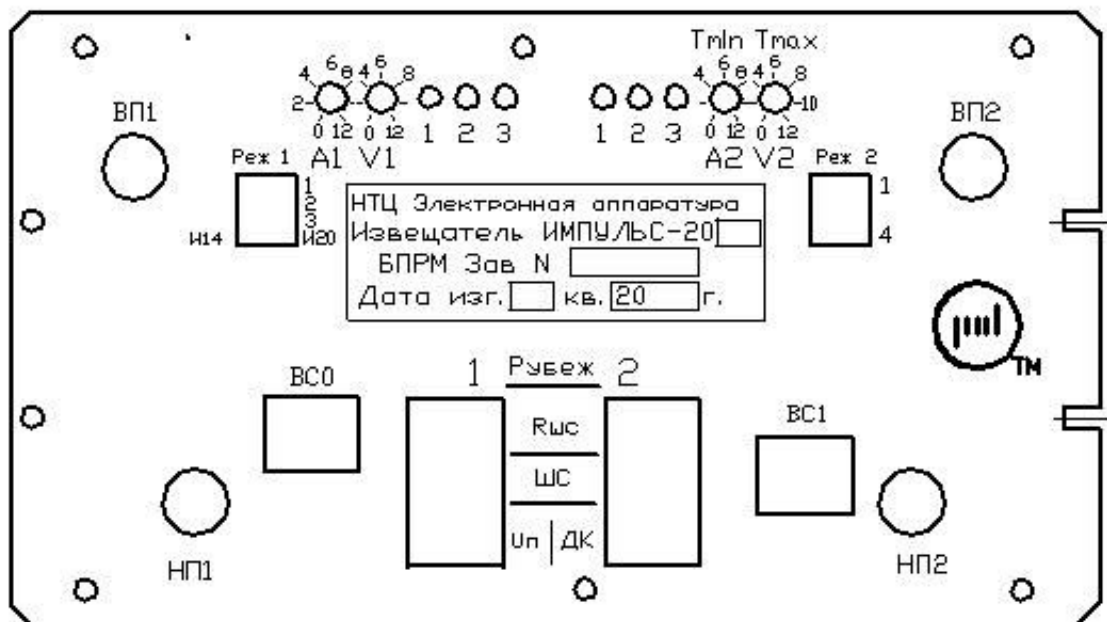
Tmin Tmax

ВП1

4 6 8 4 6 8
2
0 12 0 12 1 2 3
A1 V1

1 2 3
4 6 8 4 6 8
10
0 12 0 12
A2 V2

ВП2

Реж 1
1
2
3
И14 И20

НТЦ Электронная аппаратура
Извещатель ИМПУЛЬС-20
БПРМ Зав N
Дата изг. кв. 20 г.

Реж 2
1
4

ТМ

ВС0

1 Рубеж 2

Rшс

ШС

Uп ДК

ВС1

НП1

НП2